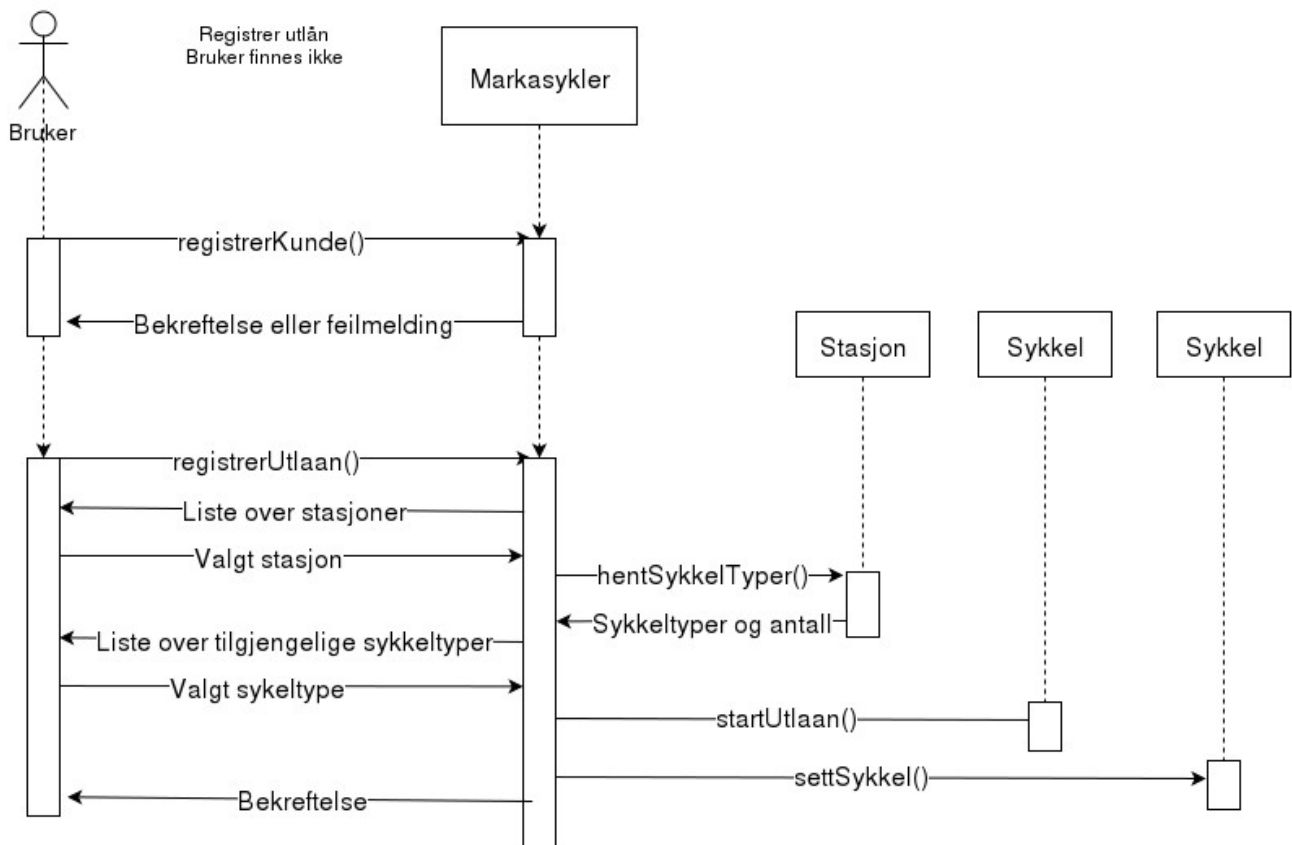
Registrer utlån
Bruker finnes ikke

Bruker

Markasykler

registrerKunde()

Bekreftelse eller feilmelding

Stasjon

Sykkel

Sykkel

registrerUtlaan()

Liste over stasjoner

Valgt stasjon

hentSykkelTyper()

Sykkeltyper og antall

Liste over tilgjengelige sykkeltyper

Valgt sykeltype

startUtlaan()

settSykkel()

Bekreftelse